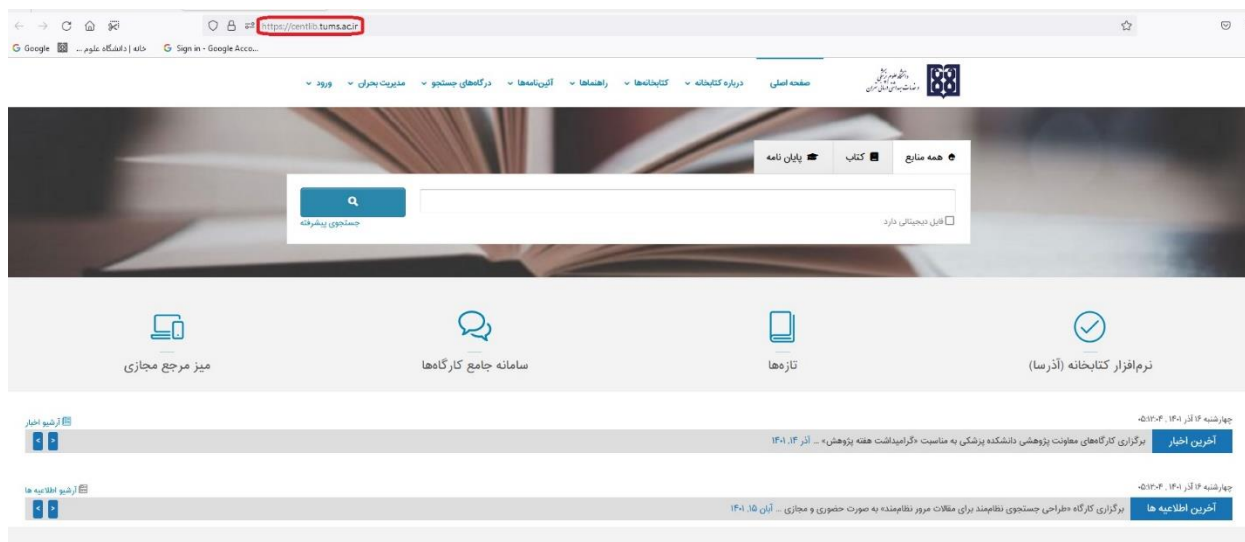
https://centlib.tums.ac.ir

Google | خانه | دانشگاه علوم ... | Sign in - Google Acco...

صفحه اصلی | درباره کتابخانه | کتابخانه‌ها | راهنماها | آئین‌نامه‌ها | درگاه‌های جستجو | مدیریت بحران | ورود

دانشگاه علوم پزشکی و خدمات بهداشتی درمانی تهران

همه منابع | کتاب | پایان نامه

فایل دیجیتالی دارد

جستجوی پیشرفته

نرم‌افزار کتابخانه (آذرسا)

تازه‌ها

سامانه جامع کارگاه‌ها

میز مرجع مجازی

چهارشنبه ۱۶ آذر ۱۴۰۱ ، ۰۵:۱۳:۰۴

آخرین اخبار

برگزاری کارگاه‌های معاونت پژوهشی دانشکده پزشکی به مناسبت «گرامیداشت هفته پژوهش» .. آذر ۱۴، ۱۴۰۱

آرشیو اخبار

چهارشنبه ۱۶ آذر ۱۴۰۱ ، ۰۵:۱۳:۰۴

آخرین اطلاعیه ها

برگزاری کارگاه «طراحی جستجوی نظام‌مند برای مقالات مرور نظام‌مند» به صورت حضوری و مجازی .. آبان ۱۵، ۱۴۰۱

آرشیو اطلاعیه ها